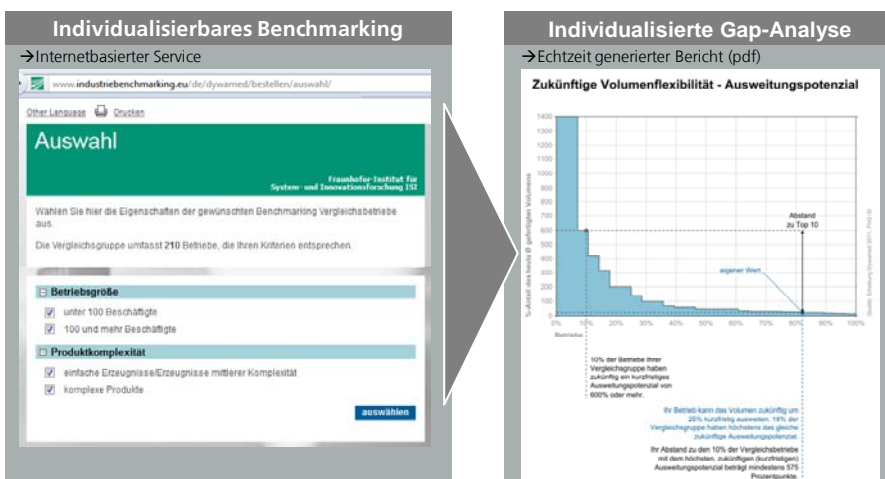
Individualisierbares Benchmarking

→Internetbasierter Service

www.industriebenchmarking.eu/de/dywamed/bestellen/auswahl/

Other Language Drucken

Auswahl

Fraunhofer-Institut für System- und Innovationsforschung ISI

Wählen Sie hier die Eigenschaften der gewünschten Benchmarking Vergleichsbetriebe aus.

Die Vergleichsgruppe umfasst 210 Betriebe, die Ihren Kriterien entsprechen.

Betriebsgröße

unter 100 Beschäftigte

100 und mehr Beschäftigte

Produktkomplexität

einfache Erzeugnisse/Erzeugnisse mittlerer Komplexität

komplexe Produkte

auswählen

Individualisierte Gap-Analyse

→Echtzeit generierter Bericht (pdf)

Zukünftige Volumenflexibilität - Ausweitungspotenzial

1400
1300
1200
1100
1000
900
800
700
600
500
400
300
200
100
0

%-Anteil des heute @ gefertigten Volumens

0% 10% 20% 30% 40% 50% 60% 70% 80% 90% 100%

Betriebe

Abstand zu Top 10

eigener Wert

Quelle: Erhebung Dywamed 2011, PAG ISI

10% der Betriebe Ihrer Vergleichsgruppe haben zukünftig ein kurzfristiges Ausweitungspotenzial von 600% oder mehr.

Ihr Betrieb kann das Volumen zukünftig um 25% kurzfristig ausweiten. 14% der Vergleichsgruppe haben höchstens das gleiche zukünftige Ausweitungspotenzial.

Ihr Abstand zu den 10% der Vergleichsbetriebe mit dem höchsten, zukünftigen (kurzfristigen) Ausweitungspotenzial beträgt mindestens 575 Prozentpunkte.